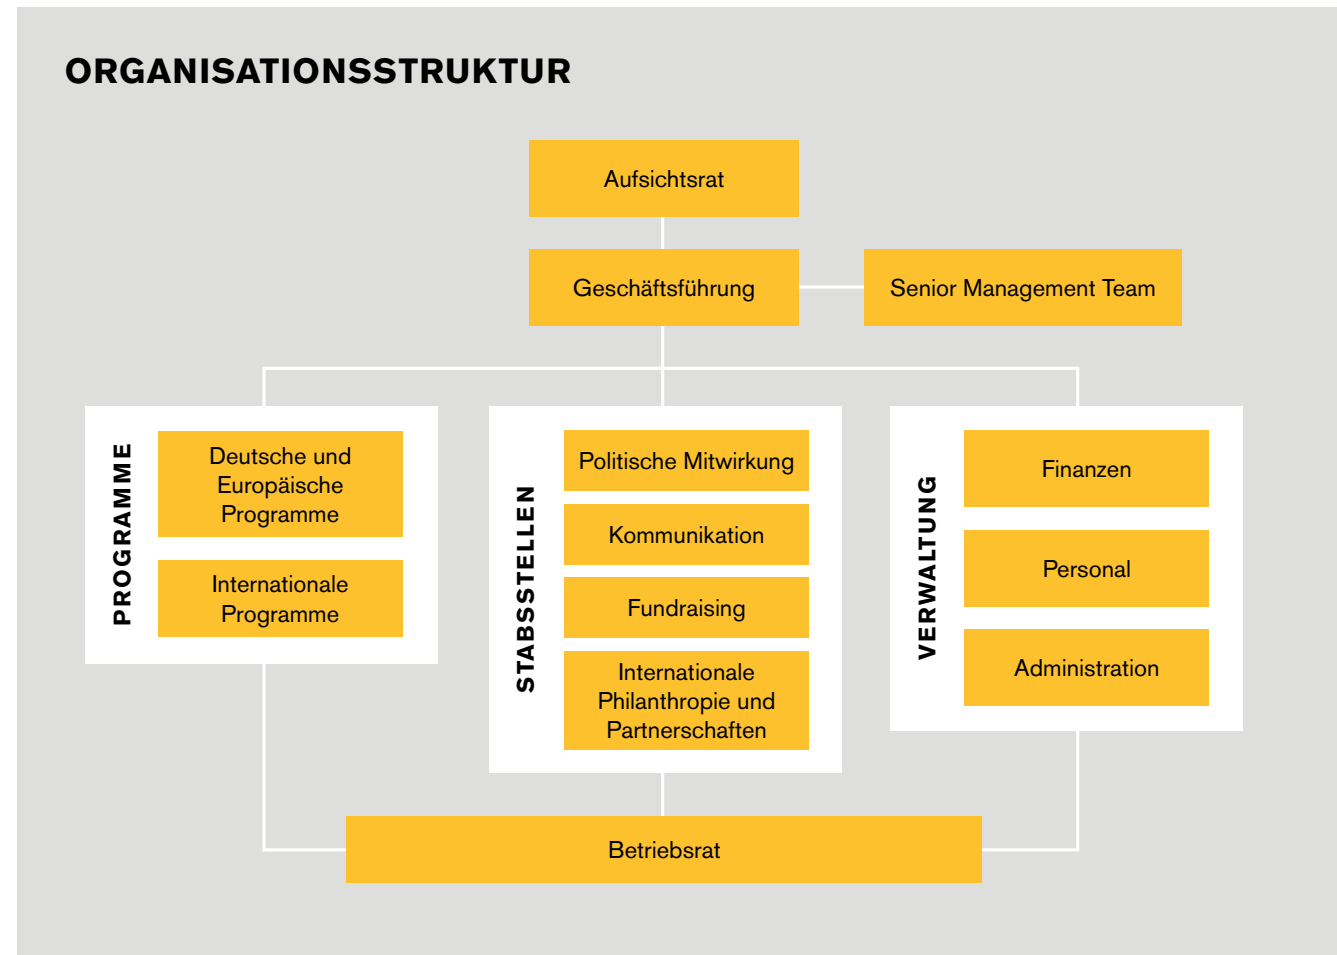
ORGANISATIONSSTRUKTUR

Aufsichtsrat

Geschäftsführung

Senior Management Team

PROGRAMME

Deutsche und Europäische Programme

Internationale Programme

STABSSTELLEN

Politische Mitwirkung

Kommunikation

Fundraising

Internationale Philanthropie und Partnerschaften

VERWALTUNG

Finanzen

Personal

Administration

Betriebsrat